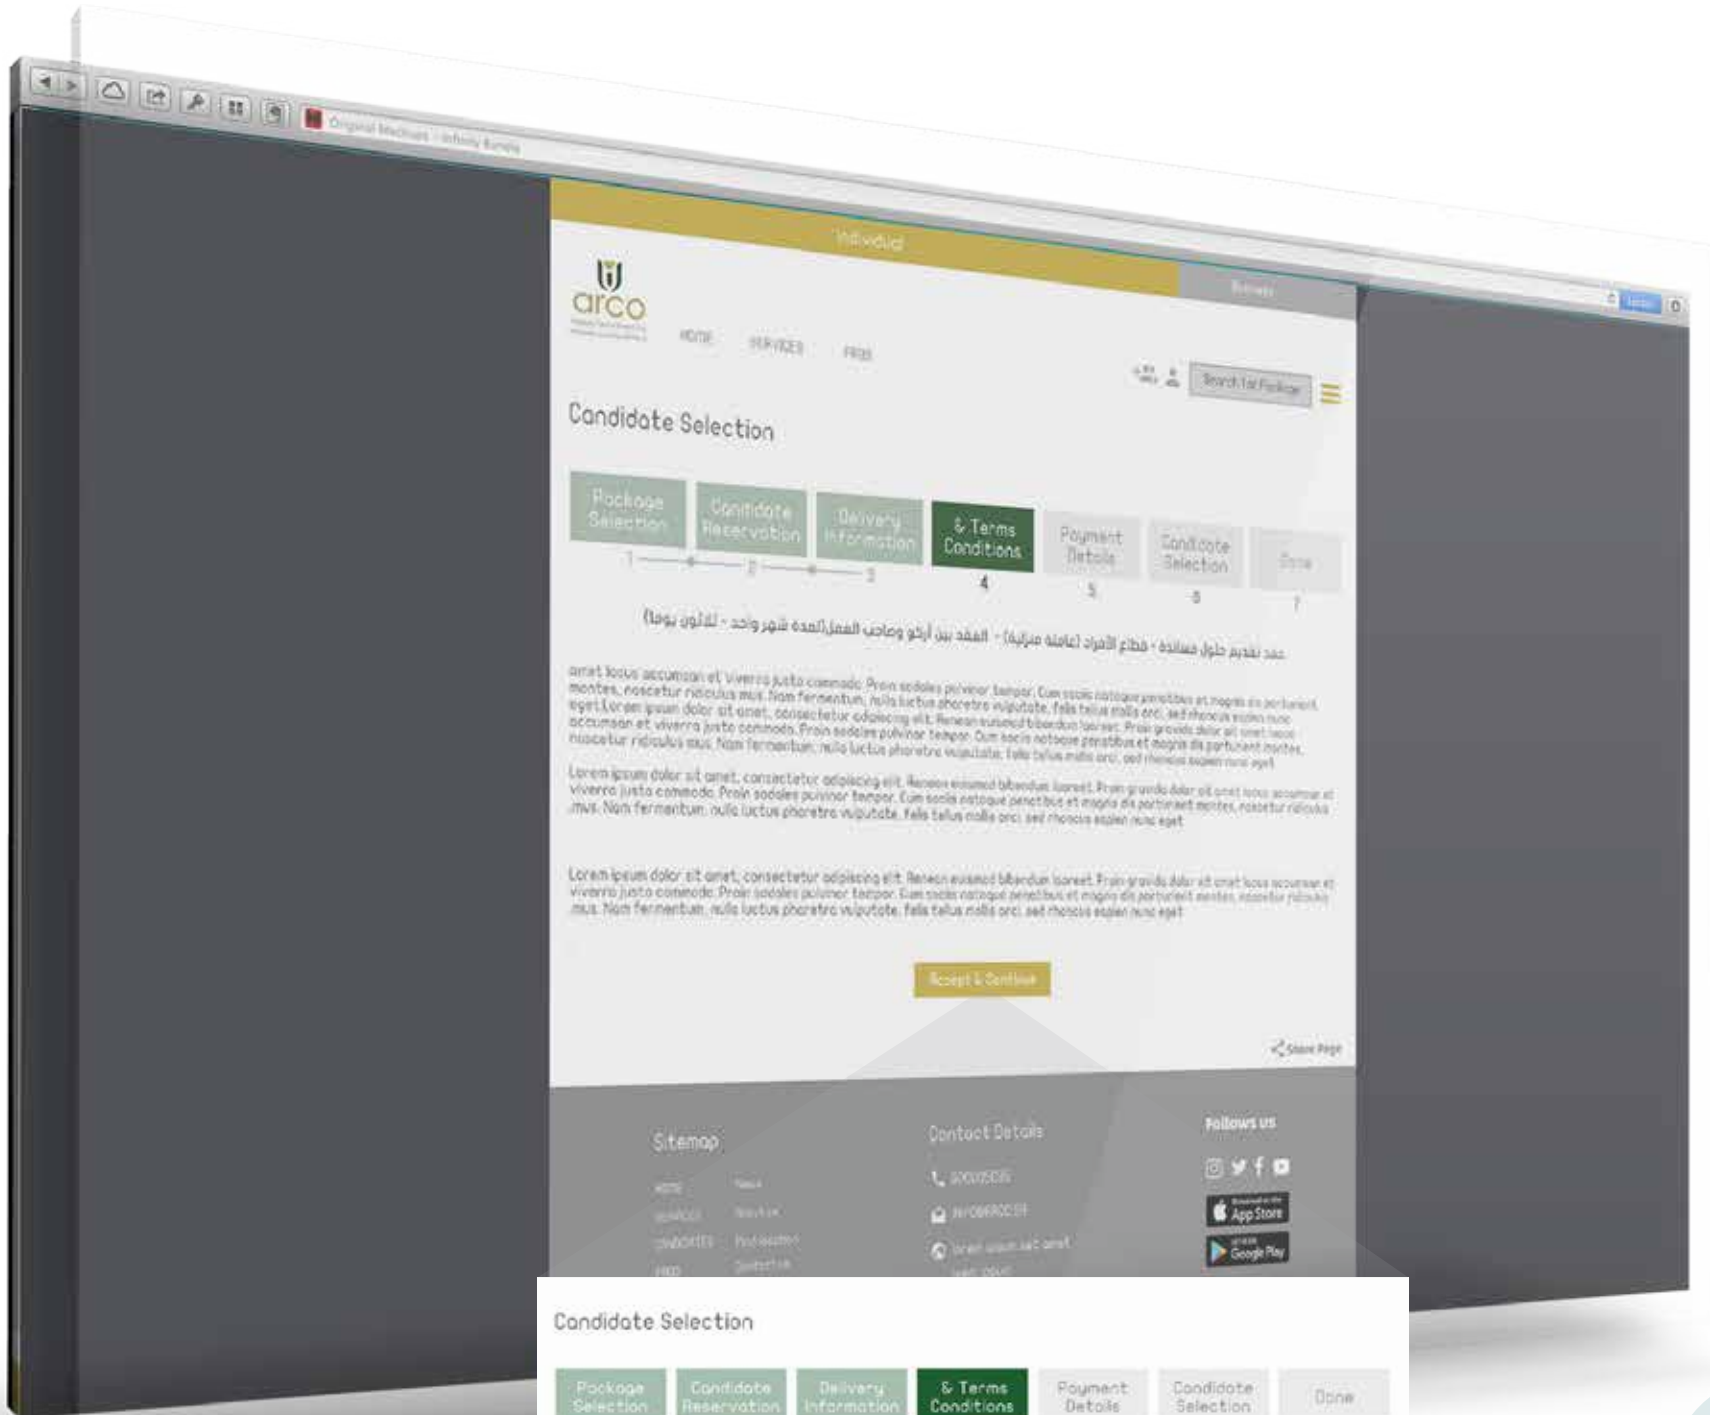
Original Medium | Infinity Bundle

Individual

Business

arco

HOME SERVICES FAQS

Search for Package

Candidate Selection

Package Selection

Candidate Reservation

Delivery Information

& Terms Conditions

Payment Details

Candidate Selection

Done

1 2 3 4 5 6 7

عقد تقديم حلول مساندة - قطاع الأفراد (عاملة منزلية) - العقد بين أركو وصاحب العمل(المدة شهر واحد - ثلاثون يوما)

amet lacus accumsan et viverra justo commodo. Proin sodales pulvinar tempor. Cum sociis natoque penatibus et magnis dis parturient montes, nascetur ridiculus mus. Nam fermentum, nulla luctus pharetra vulputate, felis tellus mollis orci, sed rhoncus sapien nunc eget.Lorem ipsum dolor sit amet, consectetur adipiscing elit. Aenean euismod bibendum laoreet. Proin gravida dolor sit amet lacus accumsan et viverra justo commodo. Proin sodales pulvinar tempor. Cum sociis natoque penatibus et magnis dis parturient montes, nascetur ridiculus mus. Nam fermentum, nulla luctus pharetra vulputate, felis tellus mollis orci, sed rhoncus sapien nunc eget

Lorem ipsum dolor sit amet, consectetur adipiscing elit. Aenean euismod bibendum laoreet. Proin gravida dolor sit amet lacus accumsan et viverra justo commodo. Proin sodales pulvinar tempor. Cum sociis natoque penatibus et magnis dis parturient montes, nascetur ridiculus .mus. Nam fermentum, nulla luctus pharetra vulputate, felis tellus mollis orci, sed rhoncus sapien nunc eget

Lorem ipsum dolor sit amet, consectetur adipiscing elit. Aenean euismod bibendum laoreet. Proin gravida dolor sit amet lacus accumsan et viverra justo commodo. Proin sodales pulvinar tempor. Cum sociis natoque penatibus et magnis dis parturient montes, nascetur ridiculus .mus. Nam fermentum, nulla luctus pharetra vulputate, felis tellus mollis orci, sed rhoncus sapien nunc eget

Accept & Continue

Share Page

Sitemap

HOME News
SERVICES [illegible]
CANDIDATES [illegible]
FAQS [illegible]

Contact Details

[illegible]

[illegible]

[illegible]

Follows us

App Store

Google Play

Candidate Selection

Package Selection

Candidate Reservation

Delivery Information

& Terms Conditions

Payment Details

Candidate Selection

Done